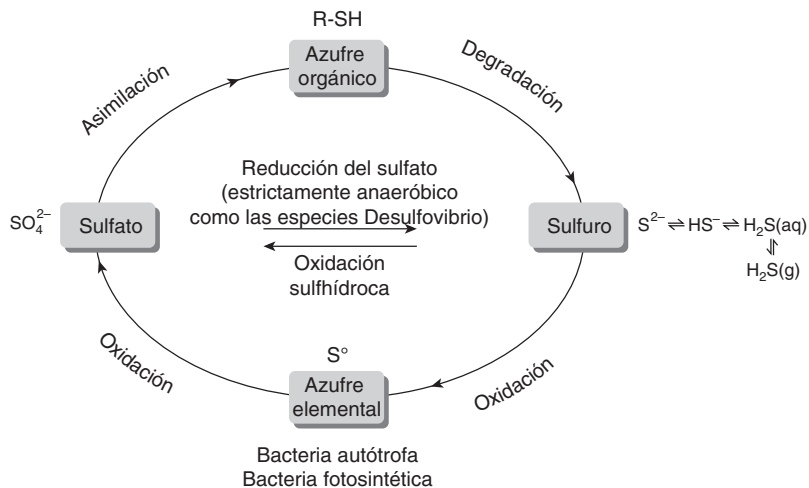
R-SH

Azufre orgánico

Asimilación

Degradación

Reducción del sulfato (estrictamente anaeróbico como las especies Desulfovibrio)

Oxidación sulfhídroca

$SO_4^{2-}$

Sulfato

Sulfuro

$S^{2-} \rightleftharpoons HS^- \rightleftharpoons H_2S(aq)$

$\rightleftharpoons$

$H_2S(g)$

Oxidación

S°

Azufre elemental

Oxidación

Bacteria autótrofa
Bacteria fotosintética